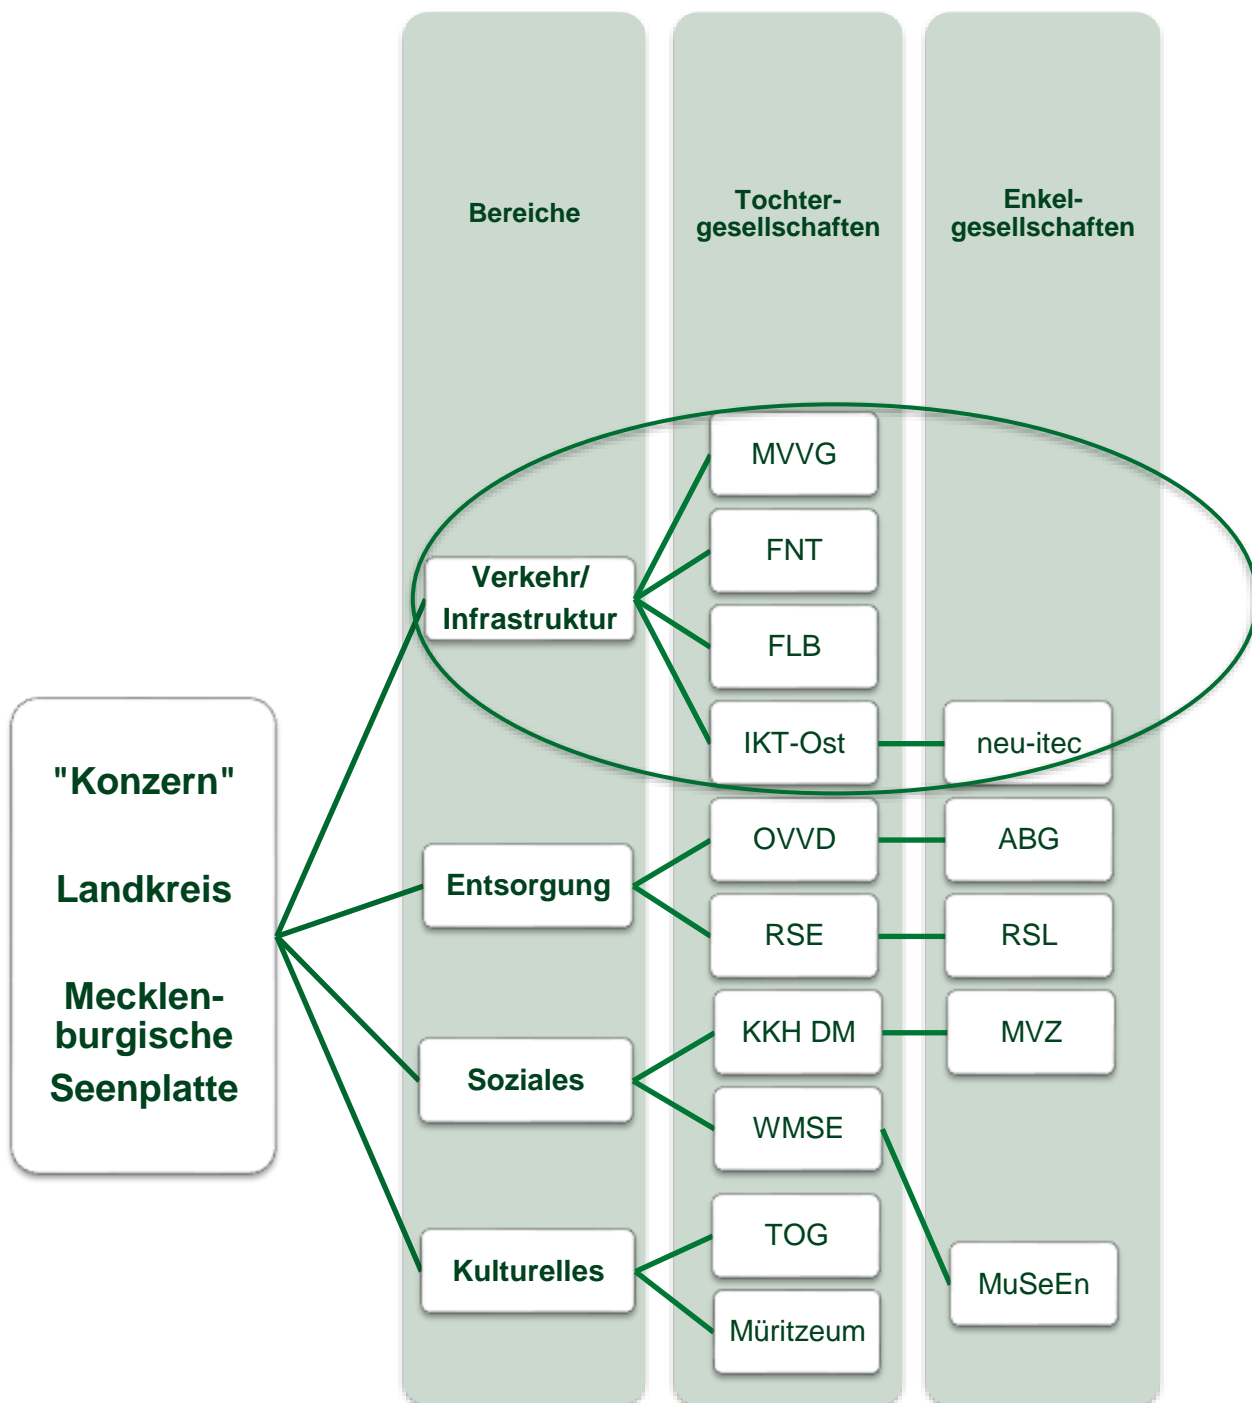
Bereiche

Tochtergesellschaften

Enkelgesellschaften

"Konzern"

Landkreis

Mecklenburgische Seenplatte

Verkehr/ Infrastruktur

MVVG

FNT

FLB

IKT-Ost

neu-itec

Entsorgung

OVVD

ABG

RSE

RSL

Soziales

KKH DM

MVZ

WMSE

Kulturelles

TOG

Müritzeum

MuSeEn